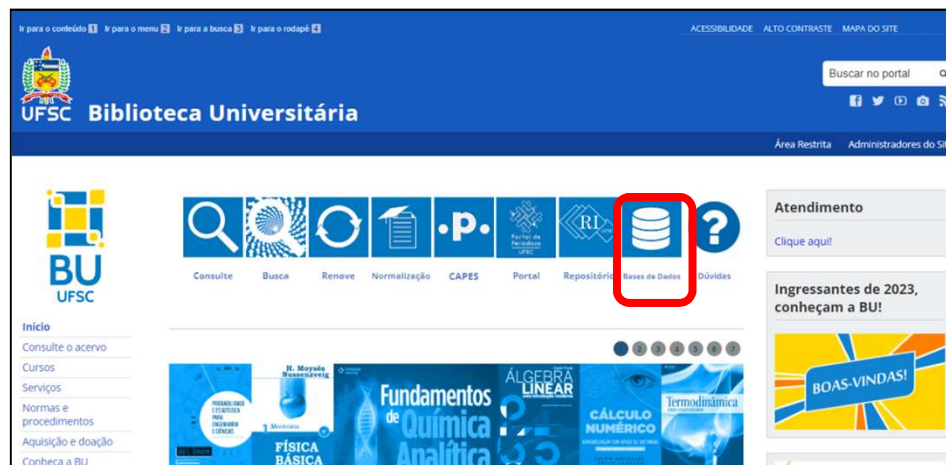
Ir para o conteúdo 1 Ir para o menu 2 Ir para a busca 3 Ir para o rodapé 4

ACESSIBILIDADE ALTO CONTRASTE MAPA DO SITE

UFSC Biblioteca Universitária

Buscar no portal

Área Restrita Administradores do Sit

BU UFSC

Início
Consulte o acervo
Cursos
Serviços
Normas e procedimentos
Aquisição e doação
Conheça a BU

Consulte Busca Renove Normalização CAPES Portal Repositório Bases de Dados Dúvidas

Portal de Periódicos UFSC

RI

1 2 3 4 5 6 7

H. Moysés Nussenzveig
FÍSICA BÁSICA
Fundamentos de Química Analítica
ÁLGEBRA LINEAR
CÁLCULO NUMÉRICO
Termodinâmica

Atendimento
Clique aqui!

Ingressantes de 2023, conheçam a BU!

BOAS-VINDAS!